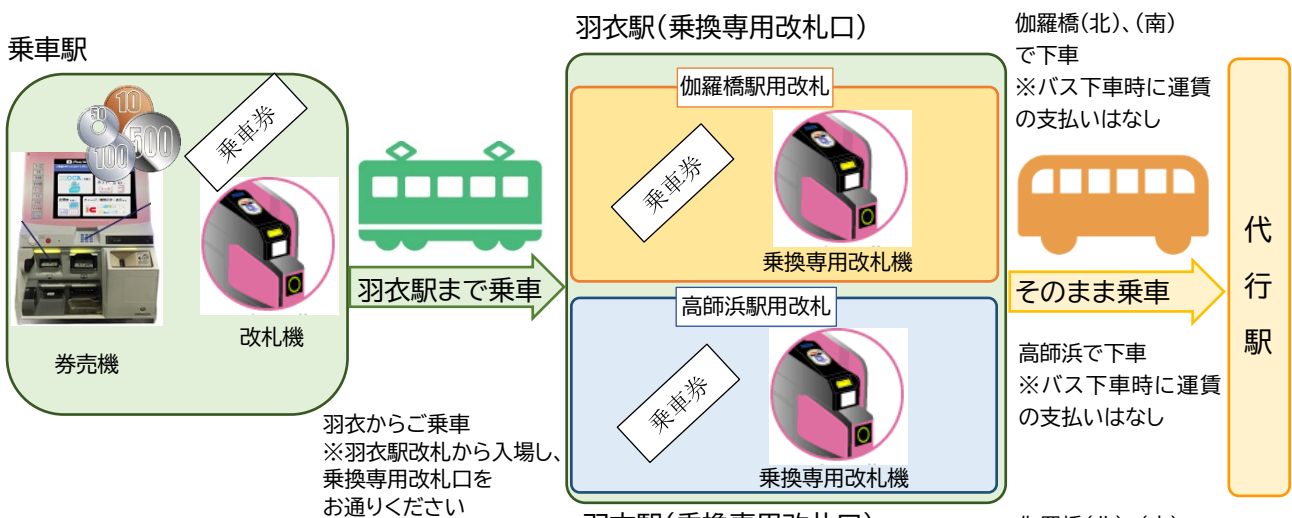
乗車駅

10
50
100
500

乗車券

券売機

改札機

羽衣駅まで乗車

羽衣からご乗車
※羽衣駅改札から入場し、乗換専用改札口をお通りください

羽衣駅(乗換専用改札口)

伽羅橋駅用改札

乗車券

乗換専用改札機

高師浜駅用改札

乗車券

乗換専用改札機

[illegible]

伽羅橋(北)、(南)で下車
※バス下車時に運賃の支払いはなし

そのまま乗車

高師浜で下車
※バス下車時に運賃の支払いはなし

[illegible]

代行駅